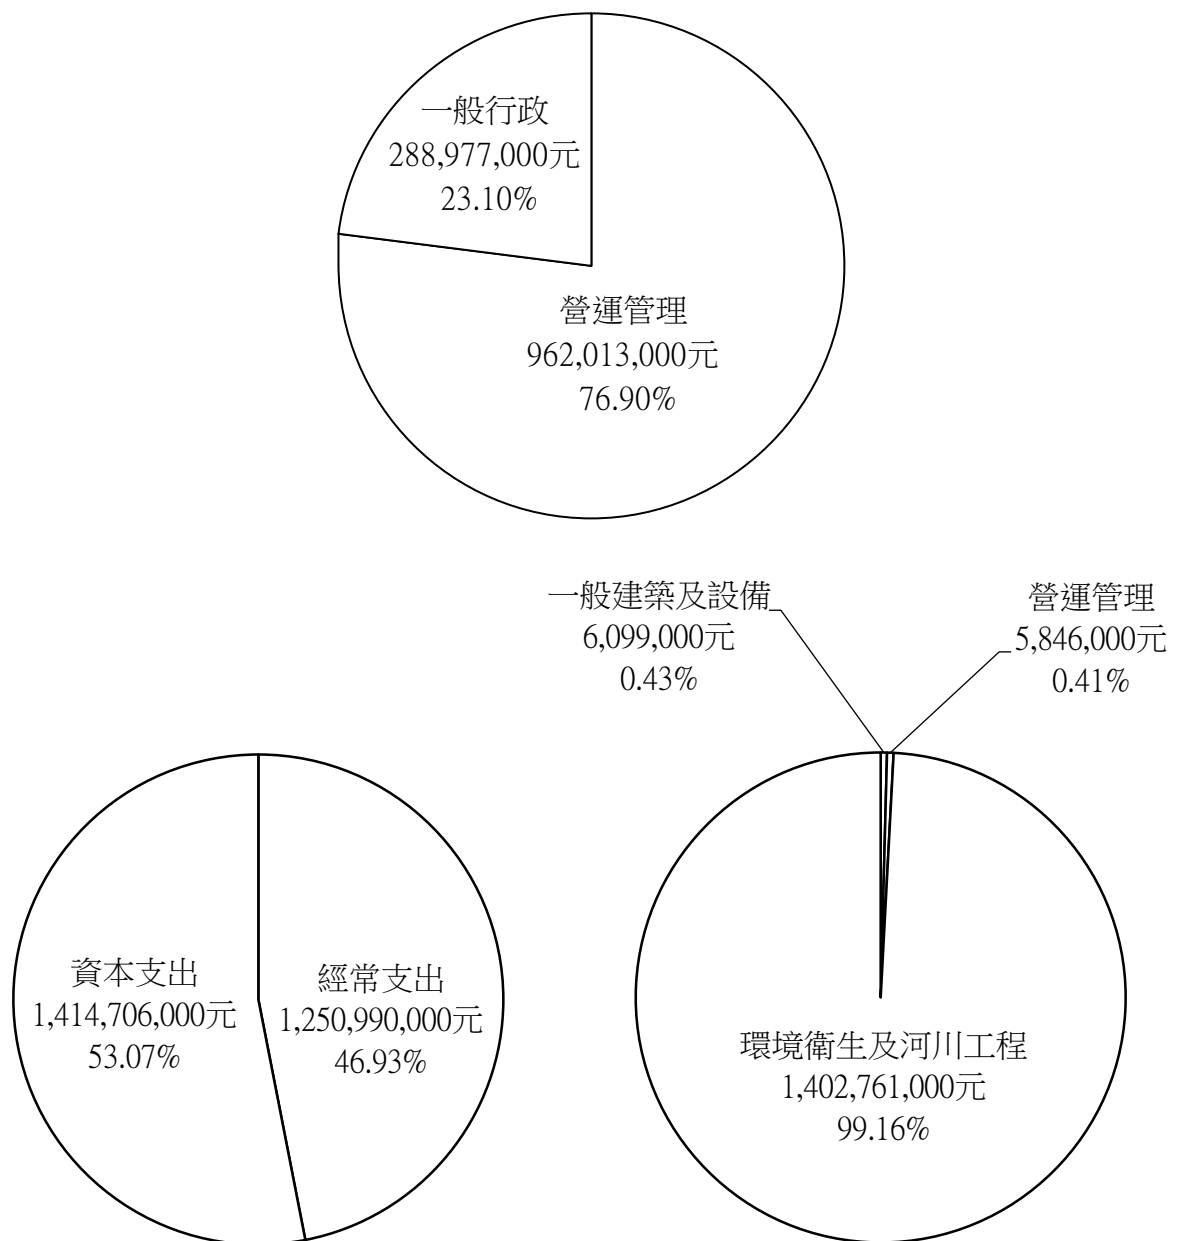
一般行政
288,977,000元
23.10%

營運管理
962,013,000元
76.90%

一般建築及設備
6,099,000元
0.43%

營運管理
5,846,000元
0.41%

資本支出
1,414,706,000元
53.07%

經常支出
1,250,990,000元
46.93%

環境衛生及河川工程
1,402,761,000元
99.16%